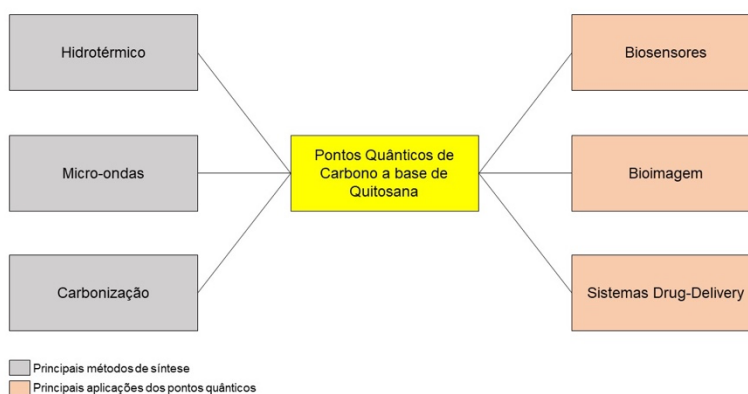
Hidrotérmico

Micro-ondas

Carbonização

Pontos Quânticos de Carbono a base de Quitosana

Biosensores

Bioimagem

Sistemas Drug-Delivery

Principais métodos de síntese
Principais aplicações dos pontos quânticos